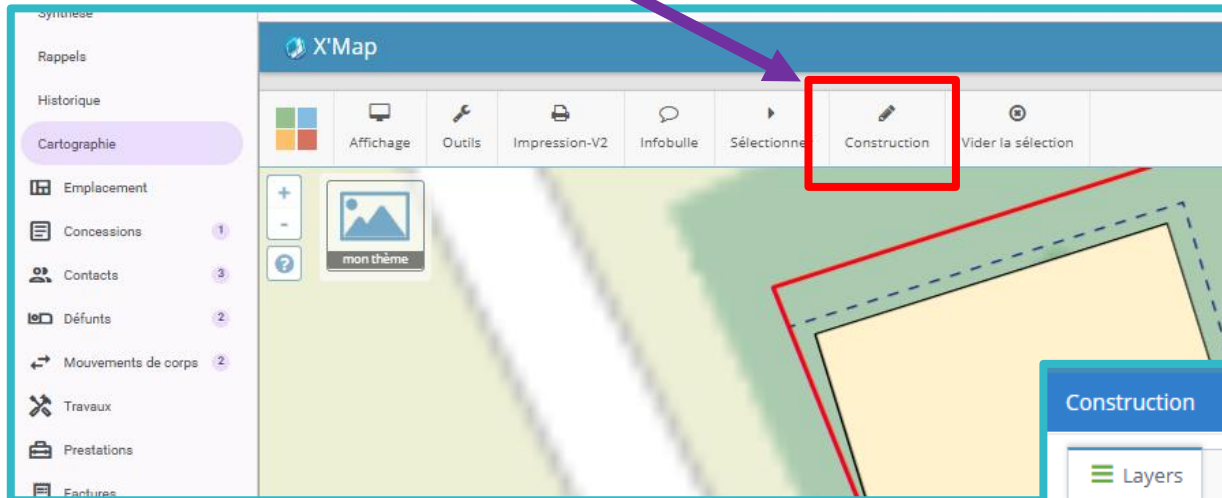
Synthèse
Rappels
Historique
Cartographie
Emplacement
Concessions 1
Contacts 3
Défunts 2
Mouvements de corps 2
Travaux
Prestations
Factures

X'Map

Affichage
Outils
Impression-V2
Infobulle
Sélectionner
Construction
Vider la sélection

+
-
?
mon thème

Construction
Layers